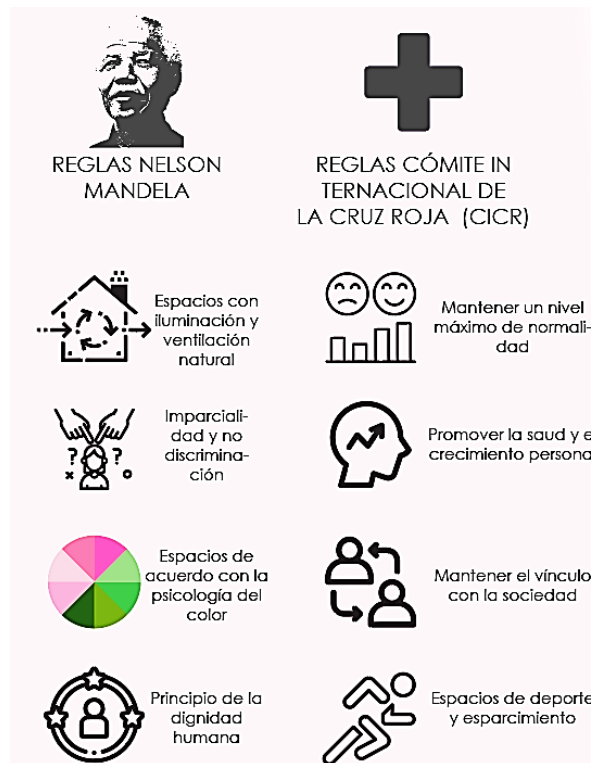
REGLAS NELSON MANDELA

Espacios con iluminación y ventilación natural

Imparcialidad y no discriminación

Espacios de acuerdo con la psicología del color

Principio de la dignidad humana

REGLAS CÓMITE IN TERNACIONAL DE LA CRUZ ROJA (CICR)

Mantener un nivel máximo de normalidad

Promover la saud y e crecimiento persona

Mantener el víncul con la sociedad

Espacios de deporte y esparcimiento